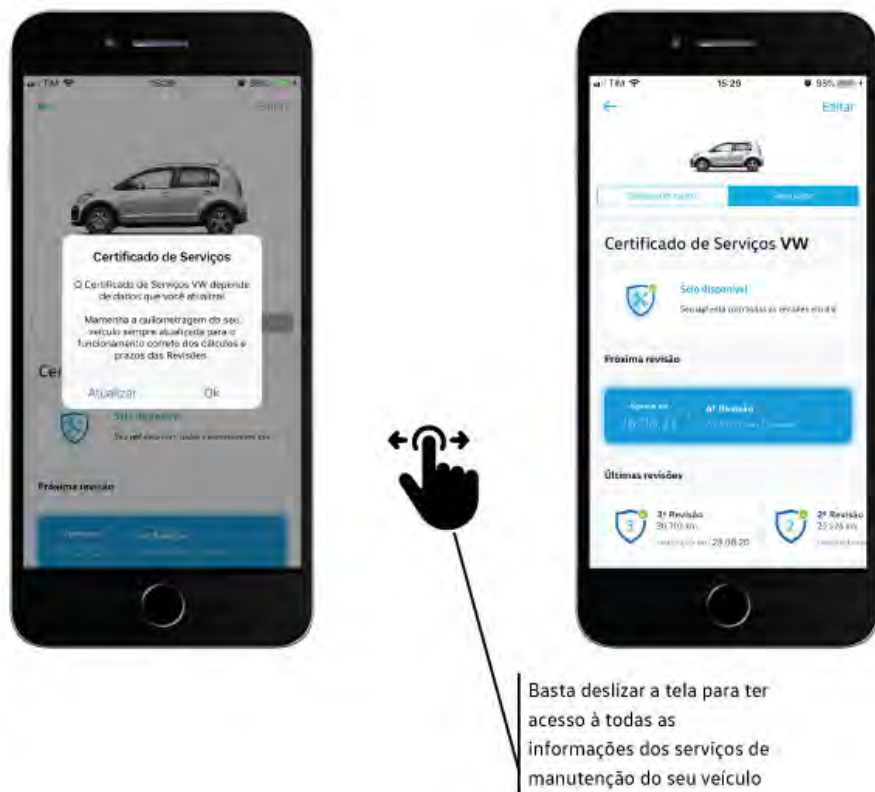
TIM 15:28

Certificado de Serviços

O Certificado de Serviços VW depende de dados que você atualiza!

Mantenha a quilometragem do seu veículo sempre atualizada para o funcionamento correto dos cálculos e prazos das Revisões.

Atualizar Ok

Cer

Selo disponível

Próxima revisão

TIM 15:29 95%

Editar

Certificado de Serviços VW

Selo disponível

Próxima revisão

4ª Revisão

Últimas revisões

3ª Revisão 30.703 km

28.08.20

2ª Revisão

Basta deslizar a tela para ter acesso à todas as informações dos serviços de manutenção do seu veículo